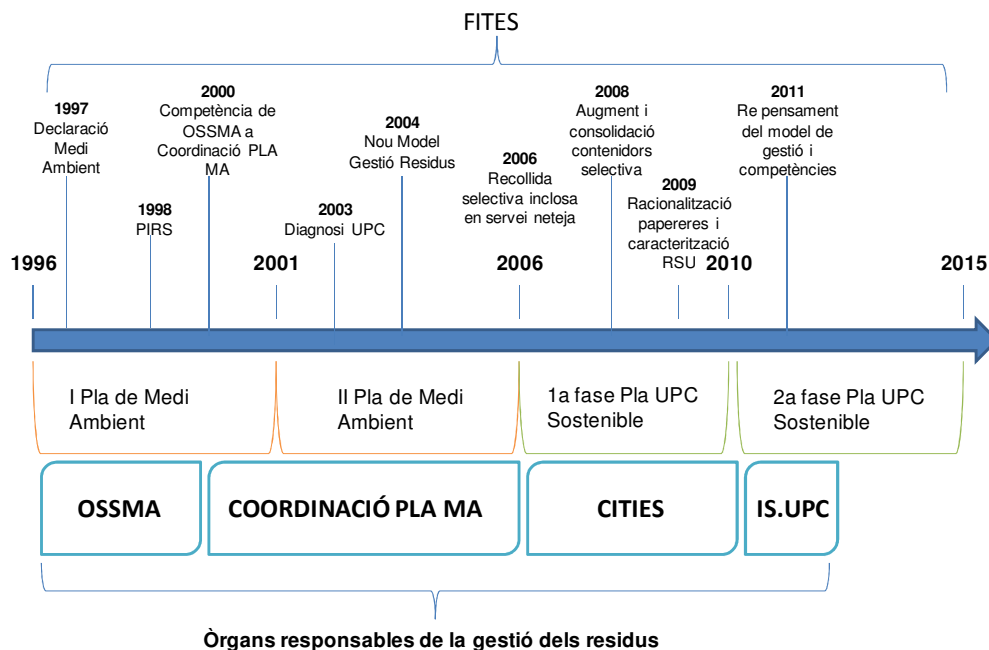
FITES

1997
Declaració Medi Ambient

2000
Competència de OSSMA a Coordinació PLA MA

1998
PIRS

2003
Diagnosi UPC

2004
Nou Model Gestió Residus

2006
Recollida selectiva inclosa en servei neteja

2008
Augment i consolidació contenidors selectiva

2009
Racionalització papereres i caracterització RSU

2011
Re pensament del model de gestió i competències

1996

2001

2006

2010

2015

I Pla de Medi Ambient

II Pla de Medi Ambient

1a fase Pla UPC Sostenible

2a fase Pla UPC Sostenible

OSSMA

COORDINACIÓ PLA MA

CITIES

IS.UPC

Òrgans responsables de la gestió dels residus